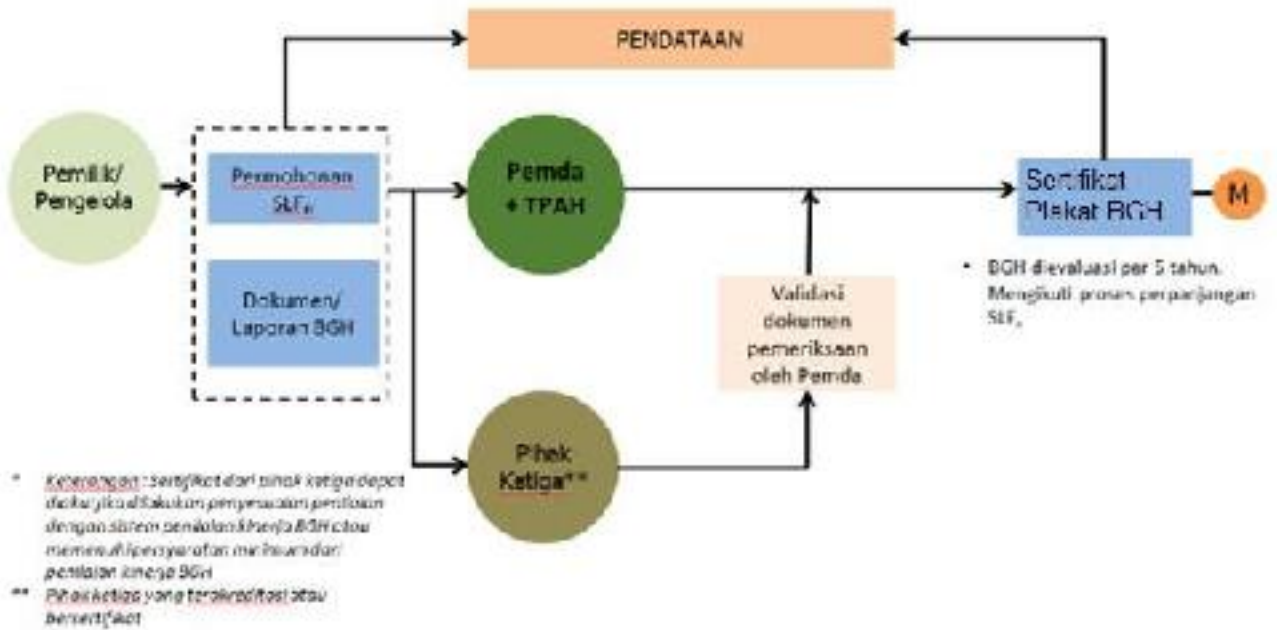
PENDATAAN

Pemilik/ Pengelola

Permohonan SLF

Dokumen/ Laporan BGH

Pemda + TPAH

Validasi dokumen pemeriksaan oleh Pemda

Pihak Ketiga**

Sertifikat Plakat BGH

M

• BGH dievaluasi per 5 tahun. Mengikuti proses perpanjangan SLF

* Keterangan : Sertifikat dari pihak ketiga dapat diakui jika dilakukan penyesuaian penilaian dengan sistem penilaian kinerja BGH atau memenuhi persyaratan minimum dari penilaian kinerja BGH

** Pihak ketiga yang terakreditasi atau bersertifikat